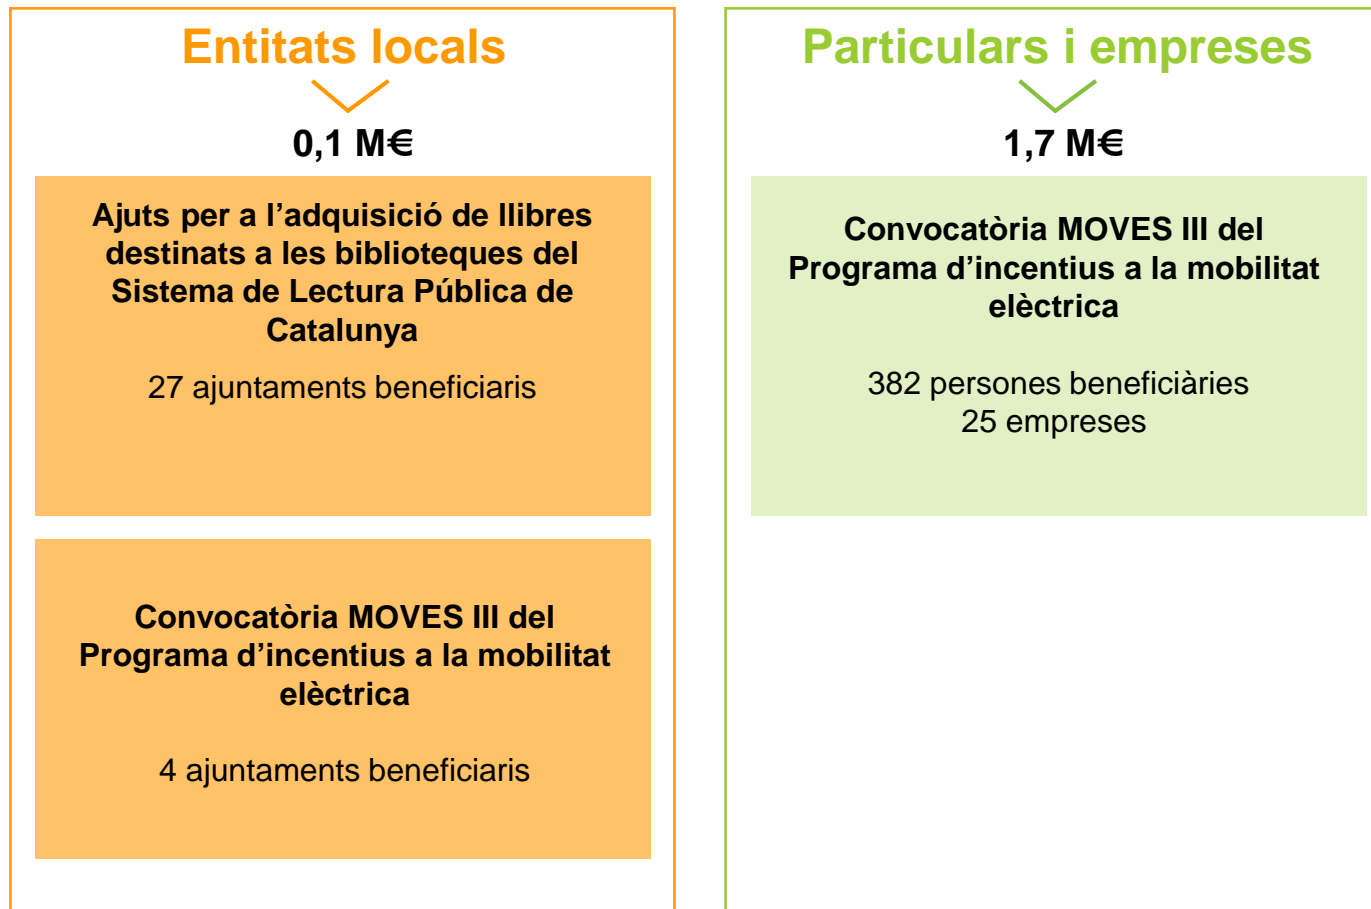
Entitats locals

0,1 M€

Ajuts per a l’adquisició de llibres destinats a les biblioteques del Sistema de Lectura Pública de Catalunya

27 ajuntaments beneficiaris

Convocatòria MOVES III del Programa d’incentius a la mobilitat elèctrica

4 ajuntaments beneficiaris

Particulars i empreses

1,7 M€

Convocatòria MOVES III del Programa d’incentius a la mobilitat elèctrica

382 persones beneficiàries
25 empreses